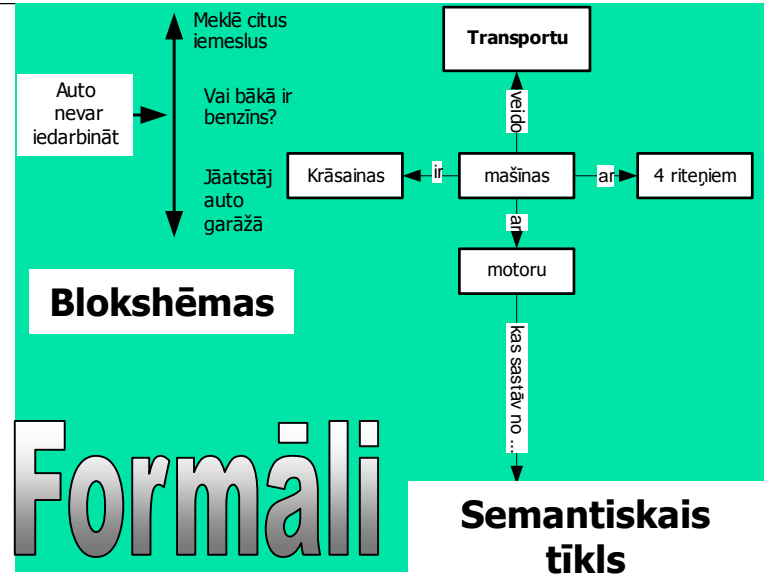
Meklē citus iemeslus

Auto nevar iedarbināt

Vai bākā ir benzīns?

Jāatstāj auto garāžā

Blokshēmas

Transportu

veido

Krāsainas

ir

mašīnas

ar

4 riteņiem

ar

motoru

kas sastāv no ...

Formāli

Semantiskais tīkls